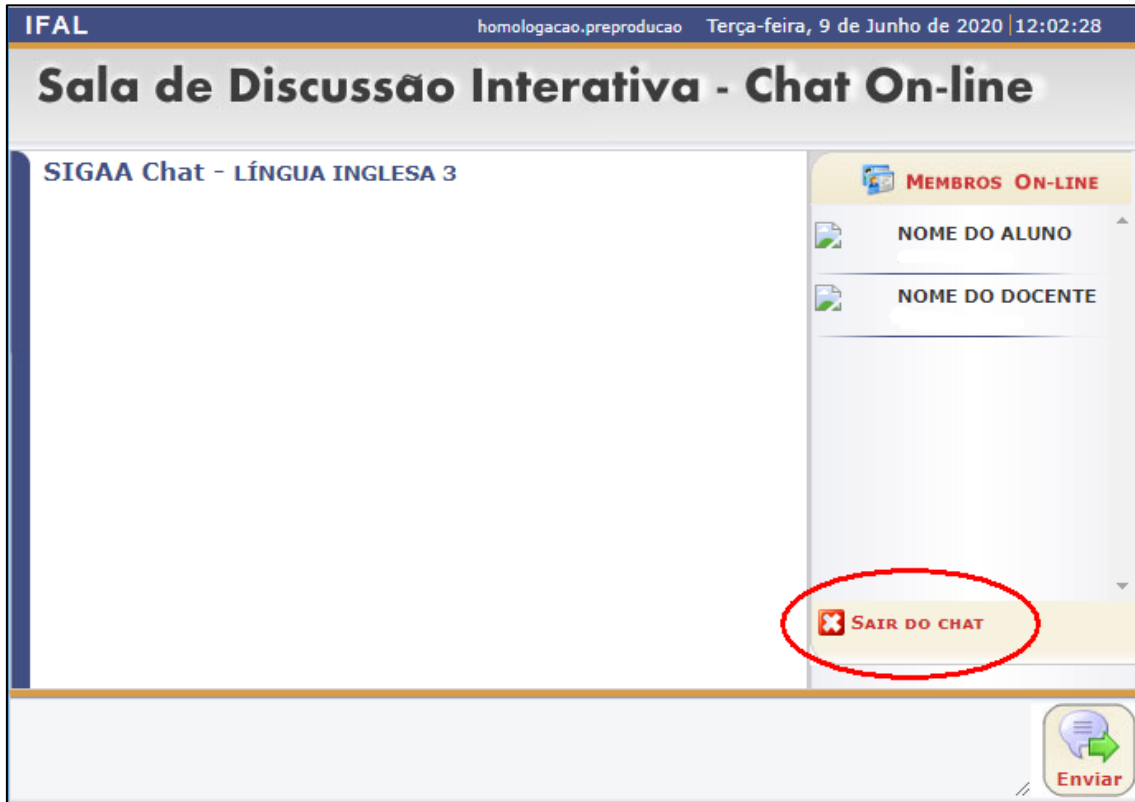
IFAL homologacao.preproducao Terça-feira, 9 de Junho de 2020 12:02:28

Sala de Discussão Interativa - Chat On-line

SIGAA Chat - LÍNGUA INGLESA 3

Membros On-line

NOME DO ALUNO

NOME DO DOCENTE

Sair do chat

Enviar